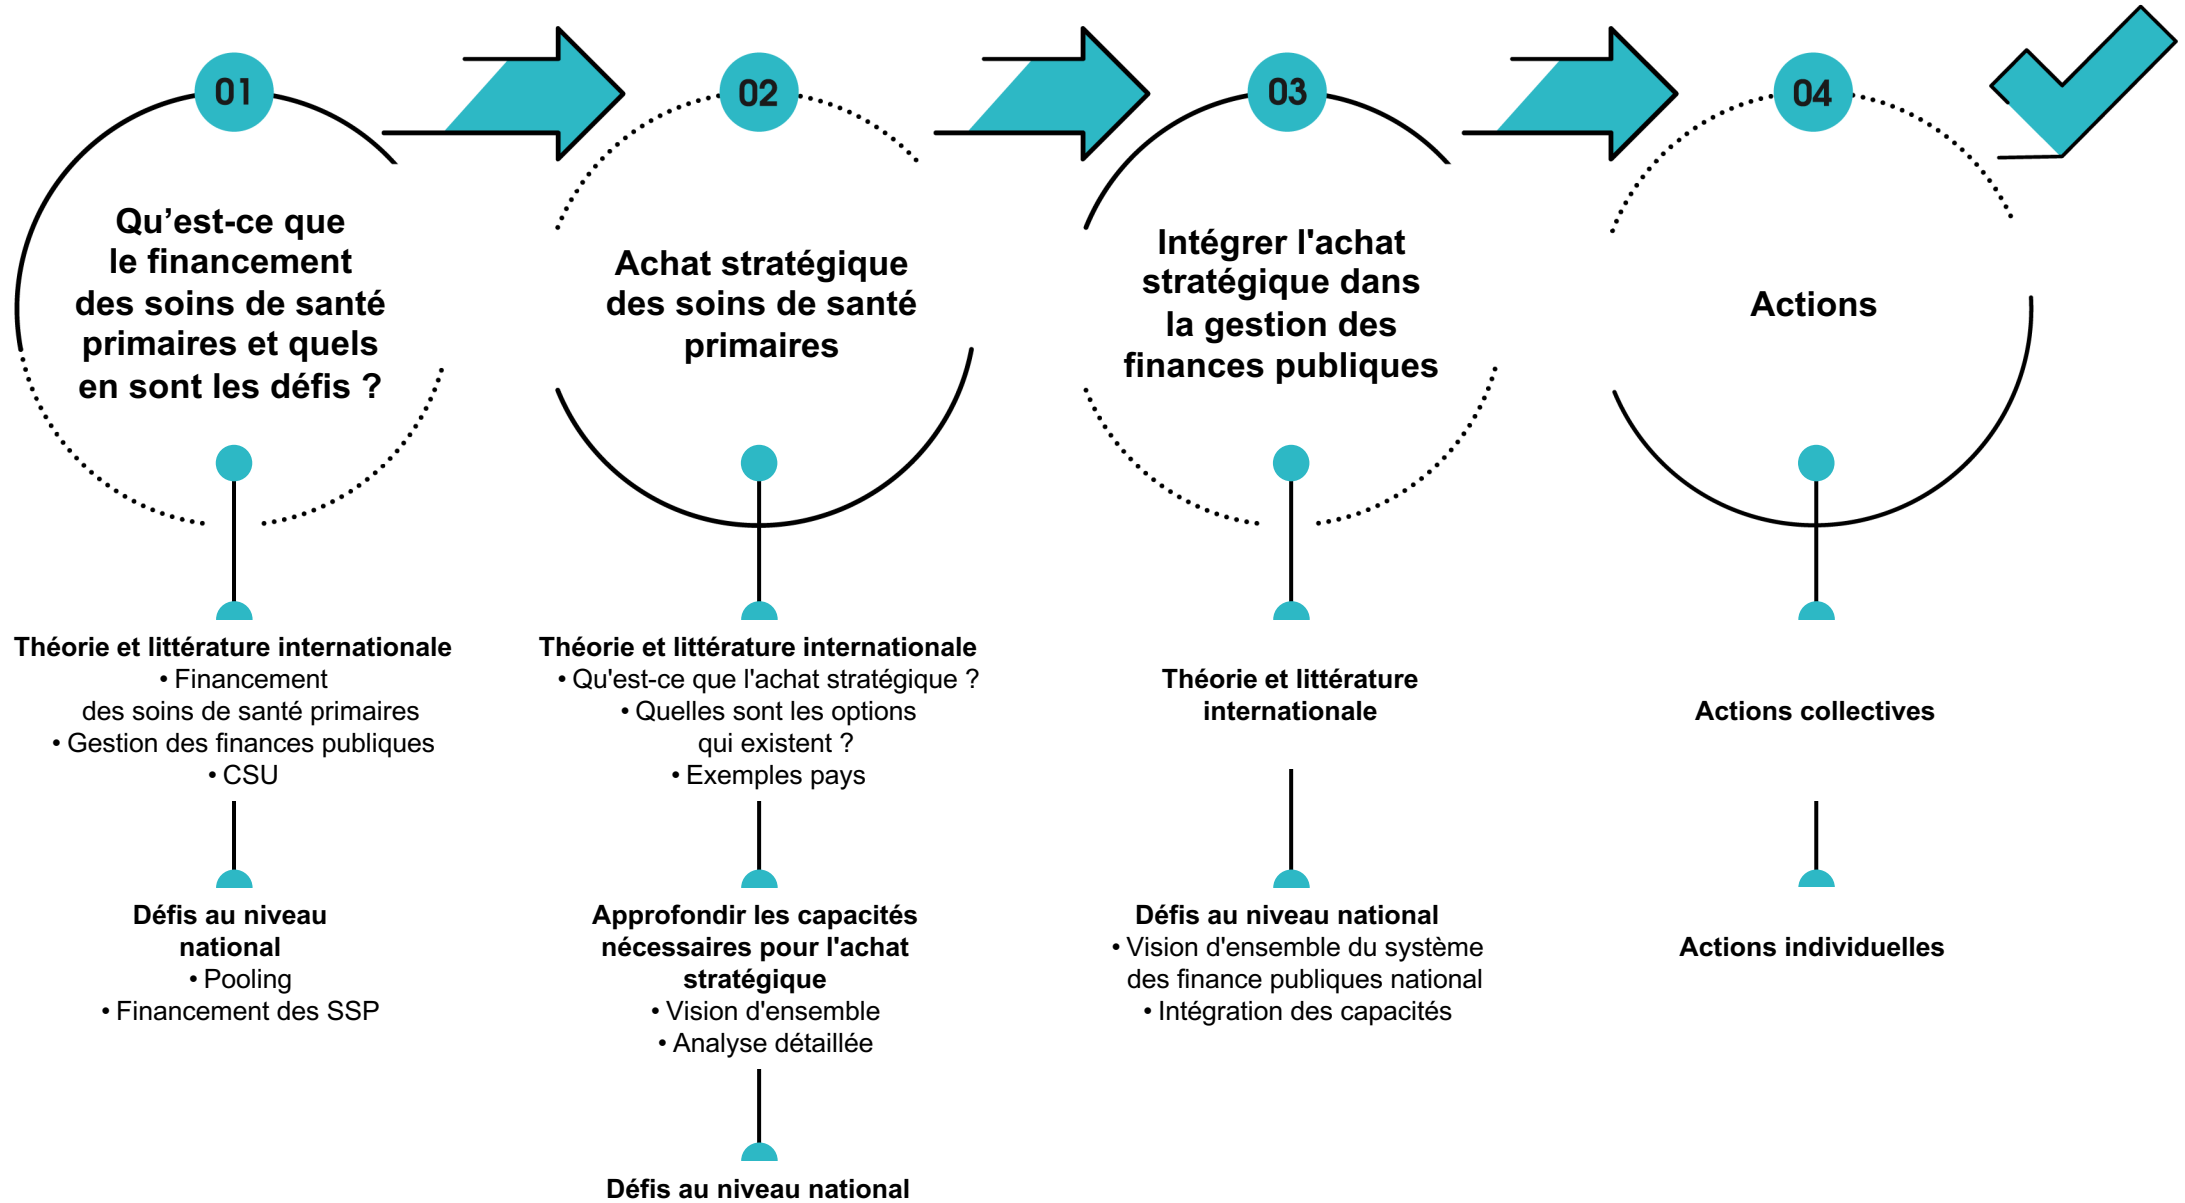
01

Qu’est-ce que le financement des soins de santé primaires et quels en sont les défis ?

Théorie et littérature internationale
• Financement des soins de santé primaires
• Gestion des finances publiques
• CSU

Défis au niveau national
• Pooling
• Financement des SSP

02

Achat stratégique des soins de santé primaires

Théorie et littérature internationale
• Qu'est-ce que l'achat stratégique ?
• Quelles sont les options qui existent ?
• Exemples pays

Approfondir les capacités nécessaires pour l'achat stratégique
• Vision d'ensemble
• Analyse détaillée

Défis au niveau national

03

Intégrer l'achat stratégique dans la gestion des finances publiques

Théorie et littérature internationale

Défis au niveau national
• Vision d'ensemble du système des finance publiques national
• Intégration des capacités

04

Actions

Actions collectives

Actions individuelles